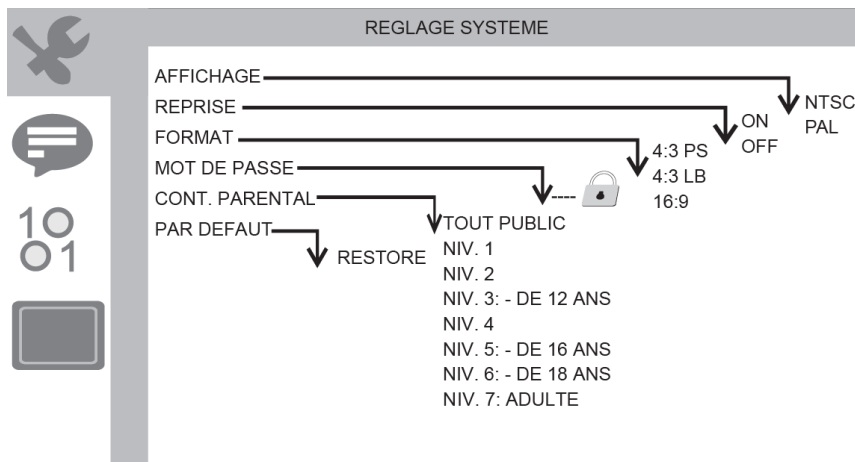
REGLAGE SYSTEME

AFFICHAGE
REPRISE
FORMAT
MOT DE PASSE
CONT. PARENTAL
PAR DEFAUT

NTSC
PAL

ON
OFF

4:3 PS
4:3 LB
16:9

----

TOUT PUBLIC
NIV. 1
NIV. 2
NIV. 3: - DE 12 ANS
NIV. 4
NIV. 5: - DE 16 ANS
NIV. 6: - DE 18 ANS
NIV. 7: ADULTE

RESTORE

10
01